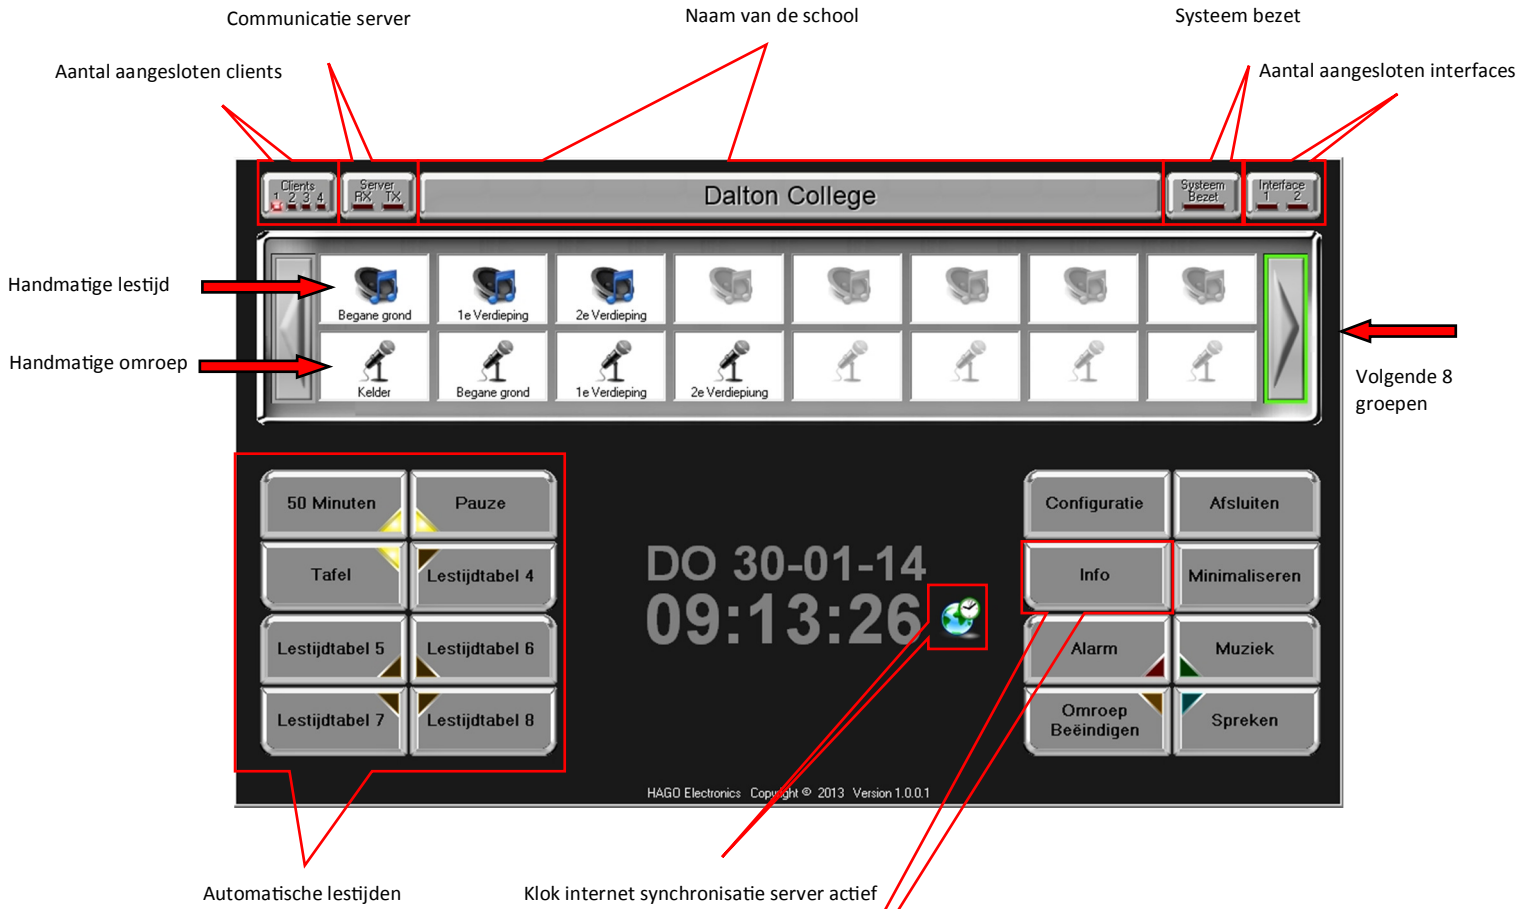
Communicatie server

Naam van de school

Systeem bezet

Aantal aangesloten clients

Aantal aangesloten interfaces

Clients 1 2 3 4

Server RX TX

Dalton College

Systeem Bezet

Interface 1 2

Handmatige lestijd

Handmatige omroep

Begane grond

1e Verdieping

2e Verdieping

Kelder

Begane grond

1e Verdieping

2e Verdiepiung

Volgende 8 groepen

50 Minuten

Pauze

Tafel

Lestijdtabel 4

Lestijdtabel 5

Lestijdtabel 6

Lestijdtabel 7

Lestijdtabel 8

DO 30-01-14
09:13:26

Configuratie

Afsluiten

Info

Minimaliseren

Alarm

Muziek

Omroep Beëindigen

Spreken

HAGO Electronics Copyright © 2013 Version 1.0.0.1

Automatische lestijden

Klok internet synchronisatie server actief